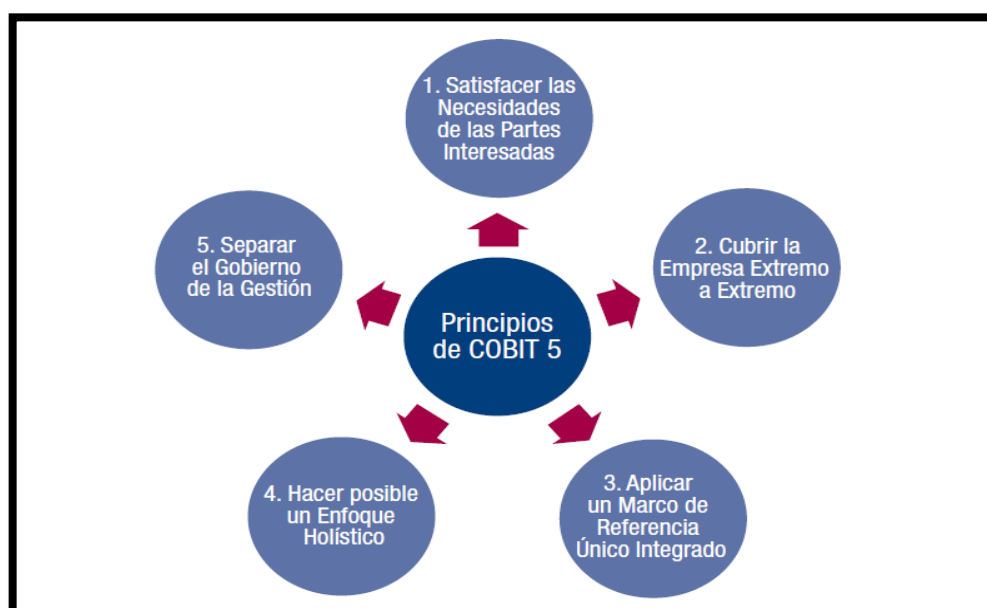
1. Satisfacer las Necesidades de las Partes Interesadas

2. Cubrir la Empresa Extremo a Extremo

3. Aplicar un Marco de Referencia Único Integrado

4. Hacer posible un Enfoque Holístico

5. Separar el Gobierno de la Gestión

Principios de COBIT 5